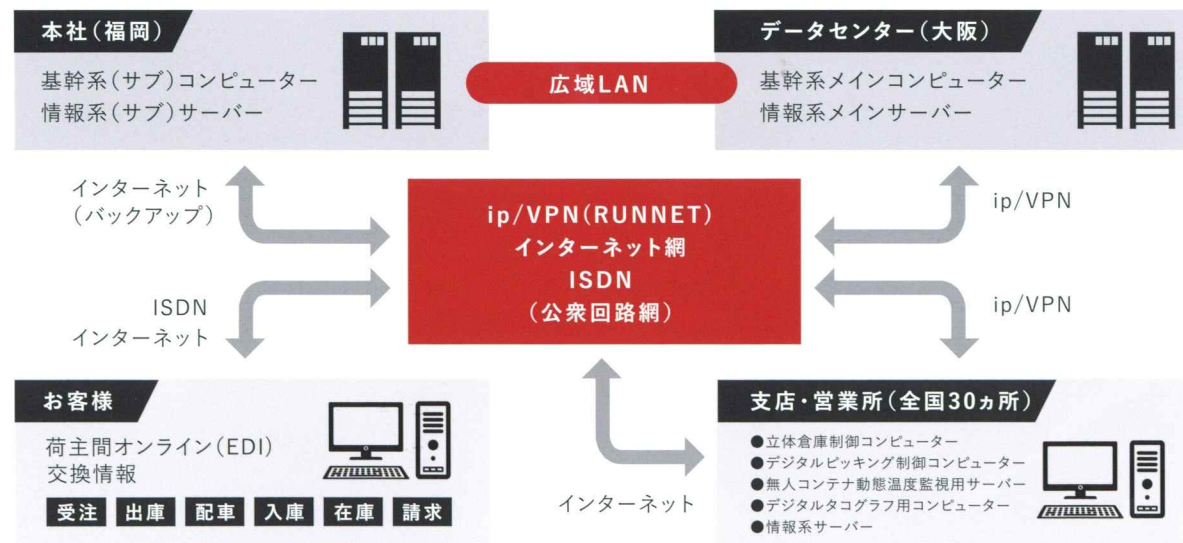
本社(福岡)
基幹系(サブ)コンピューター
情報系(サブ)サーバー

広域LAN

データセンター(大阪)
基幹系メインコンピューター
情報系メインサーバー

インターネット
(バックアップ)

ip/VPN(RUNNET)
インターネット網
ISDN
(公衆回路網)

ip/VPN

ISDN
インターネット

ip/VPN

お客様
荷主間オンライン(EDI)
交換情報
受注 出庫 配車 入庫 在庫 請求

インターネット

支店・営業所(全国30ヵ所)
●立体倉庫制御コンピューター
●デジタルピッキング制御コンピューター
●無人コンテナ動態温度監視用サーバー
●デジタルタコグラフ用コンピューター
●情報系サーバー